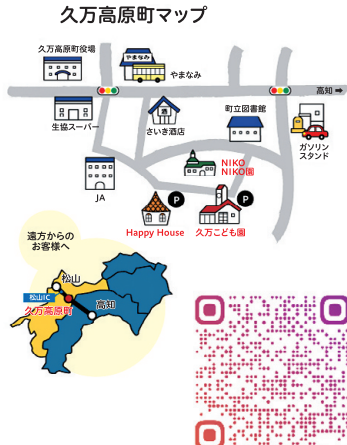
久万高原町マップ

久万高原町役場

やまなみ

やまなみ

高知

生協スーパー

さいき酒店

町立図書館

ガソリンスタンド

NIKO NIKO園

JA

P

P

Happy House

久万こども園

遠方からのお客様へ

松山

松山IC

久万高原町

高知